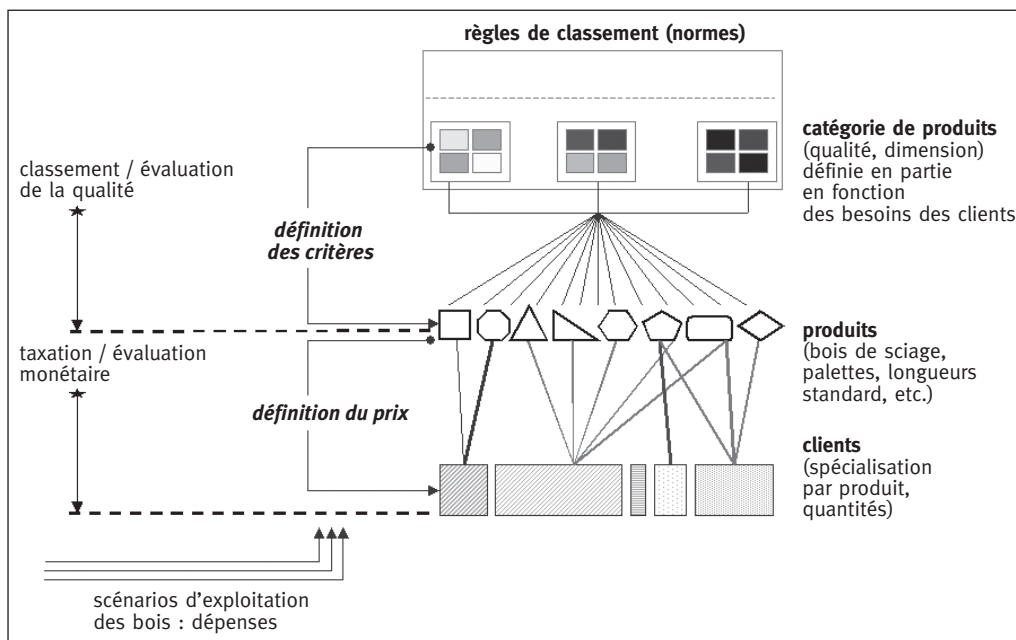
règles de classement (normes)

catégorie de produits (qualité, dimension) définie en partie en fonction des besoins des clients

classement / évaluation de la qualité

définition des critères

produits (bois de sciage, palettes, longueurs standard, etc.)

taxation / évaluation monétaire

définition du prix

clients (spécialisation par produit, quantités)

scénarios d'exploitation des bois : dépenses